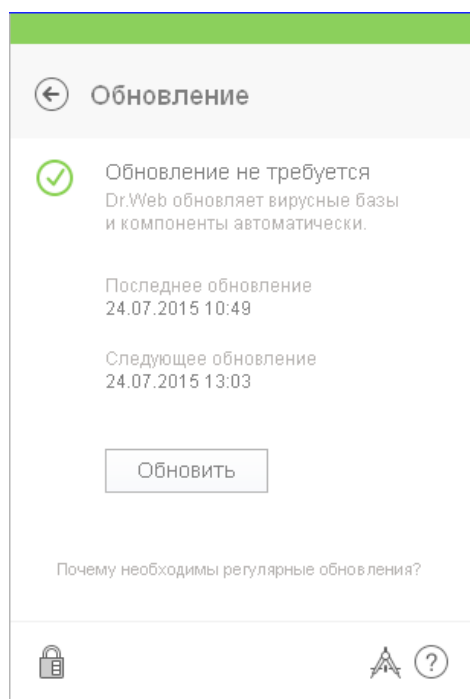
Обновление

Обновление не требуется
Dr.Web обновляет вирусные базы и компоненты автоматически.

Последнее обновление
24.07.2015 10:49

Следующее обновление
24.07.2015 13:03

Обновить

Почему необходимы регулярные обновления?

?